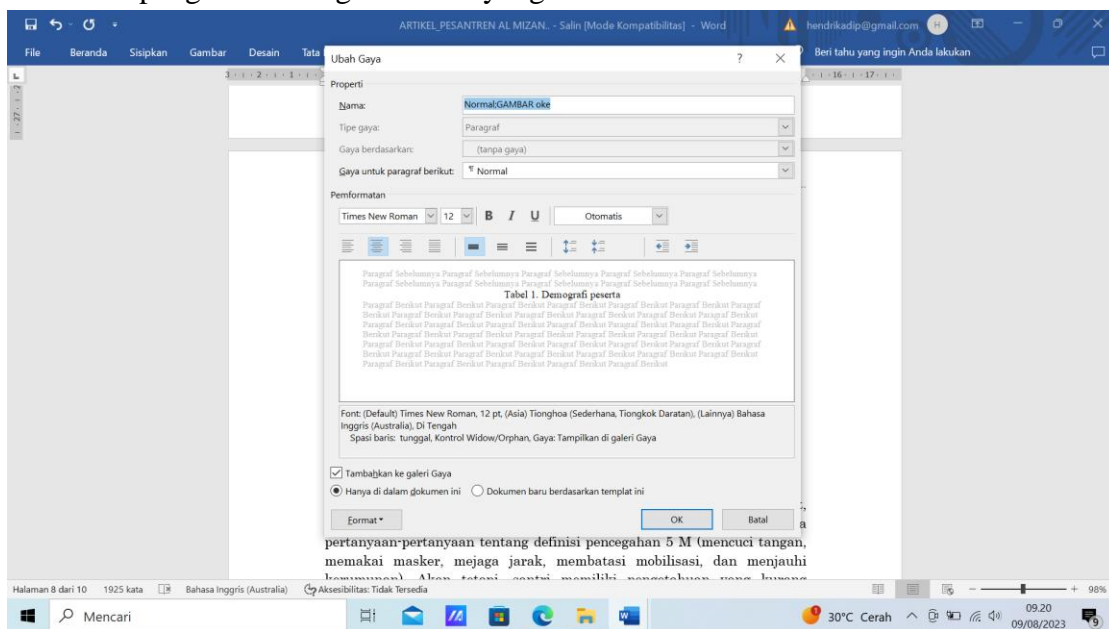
ARTIKEL_PESANTREN AL MIZAN.. - Salin [Mode Kompatibilitas] - Word

hendrikadip@gmail.com

File Beranda Sisipkan Gambar Desain Tata

Beri tahu yang ingin Anda lakukan

Ubah Gaya

?

Properti

Nama: Normal;GAMBAR oke

Tipe gaya: Paragraf

Gaya berdasarkan: (tanpa gaya)

Gaya untuk paragraf berikut: ¶ Normal

Pemformatan

Times New Roman 12 B I U Otomatis

Paragraf Sebelumnya Paragraf Sebelumnya Paragraf Sebelumnya Paragraf Sebelumnya Paragraf Sebelumnya Paragraf Sebelumnya Paragraf Sebelumnya Paragraf Sebelumnya Paragraf Sebelumnya Paragraf Sebelumnya

Tabel 1. Demografi peserta

Paragraf Berikut Paragraf Berikut Paragraf Berikut Paragraf Berikut Paragraf Berikut Paragraf Berikut Paragraf Berikut Paragraf Berikut Paragraf Berikut Paragraf Berikut Paragraf Berikut Paragraf Berikut Paragraf Berikut Paragraf Berikut Paragraf Berikut Paragraf Berikut Paragraf Berikut Paragraf Berikut Paragraf Berikut Paragraf Berikut Paragraf Berikut Paragraf Berikut Paragraf Berikut Paragraf Berikut Paragraf Berikut Paragraf Berikut Paragraf Berikut Paragraf Berikut Paragraf Berikut Paragraf Berikut Paragraf Berikut Paragraf Berikut Paragraf Berikut Paragraf Berikut Paragraf Berikut Paragraf Berikut Paragraf Berikut Paragraf Berikut Paragraf Berikut Paragraf Berikut Paragraf Berikut Paragraf Berikut Paragraf Berikut Paragraf Berikut Paragraf Berikut Paragraf Berikut Paragraf Berikut Paragraf Berikut Paragraf Berikut Paragraf Berikut Paragraf Berikut

Font: (Default) Times New Roman, 12 pt, (Asia) Tionghoa (Sederhana, Tiongkok Daratan), (Lainnya) Bahasa Inggris (Australia), Di Tengah
Spasi baris: tunggal, Kontrol Widow/Orphan, Gaya: Tampilkan di galeri Gaya

Tambahkan ke galeri Gaya

Hanya di dalam dokumen ini Dokumen baru berdasarkan templat ini

Format ▾ OK Batal

pertanyaan-pertanyaan tentang definisi pencegahan 5 M (mencuci tangan, memakai masker, mejaga jarak, membatasi mobilisasi, dan menjauhi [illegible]

Halaman 8 dari 10 1925 kata Bahasa Inggris (Australia) Aksesibilitas: Tidak Tersedia 98%

Mencari 30°C Cerah 09.20 09/08/2023